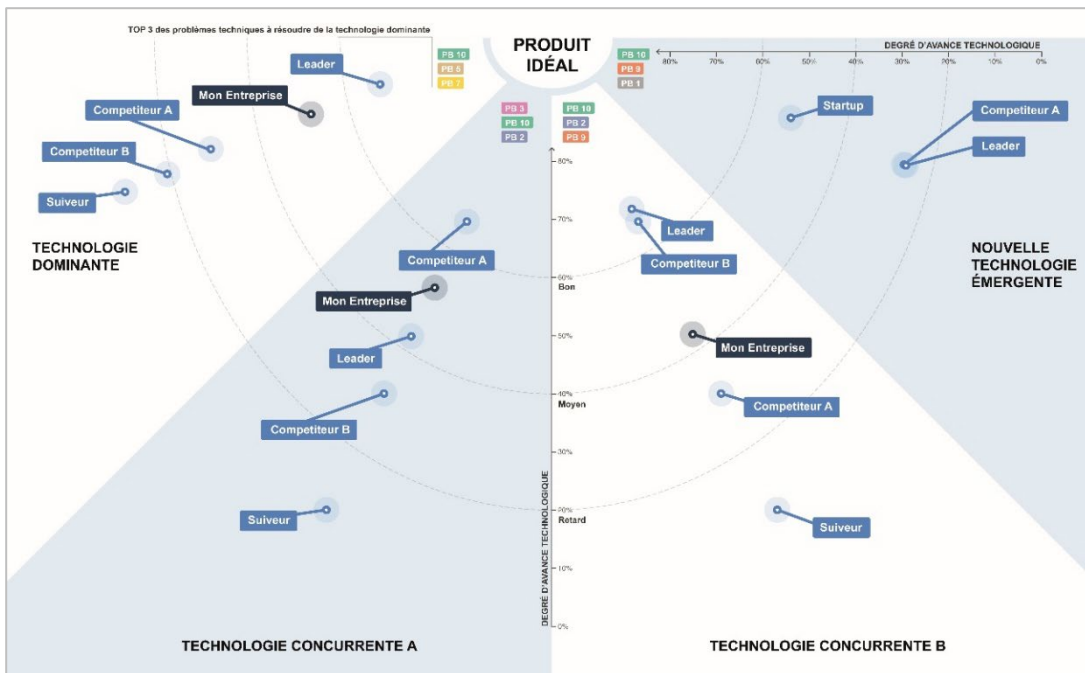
TOP 3 des problèmes techniques à résoudre de la technologie dominante

PRODUIT IDÉAL

PB 10
PB 6
PB 7

PB 10
PB 9
PB 1

DEGRÉ D'AVANCE TECHNOLOGIQUE
80% 70% 60% 50% 40% 30% 20% 10% 0%

PB 3
PB 10
PB 2

PB 10
PB 2
PB 9

Leader
Mon Entreprise
Competiteur A
Competiteur B
Suiveur

TECHNOLOGIE DOMINANTE

Startup
Competiteur A
Leader

NOUVELLE TECHNOLOGIE ÉMERGENTE

80%
70%
60%
Bon
50%
40%
Moyen
30%
20%
Retard
10%
0%

DEGRÉ D'AVANCE TECHNOLOGIQUE

Competiteur A
Mon Entreprise
Leader
Competiteur B
Suiveur

Leader
Competiteur B
Mon Entreprise
Competiteur A
Suiveur

TECHNOLOGIE CONCURRENTE A

TECHNOLOGIE CONCURRENTE B